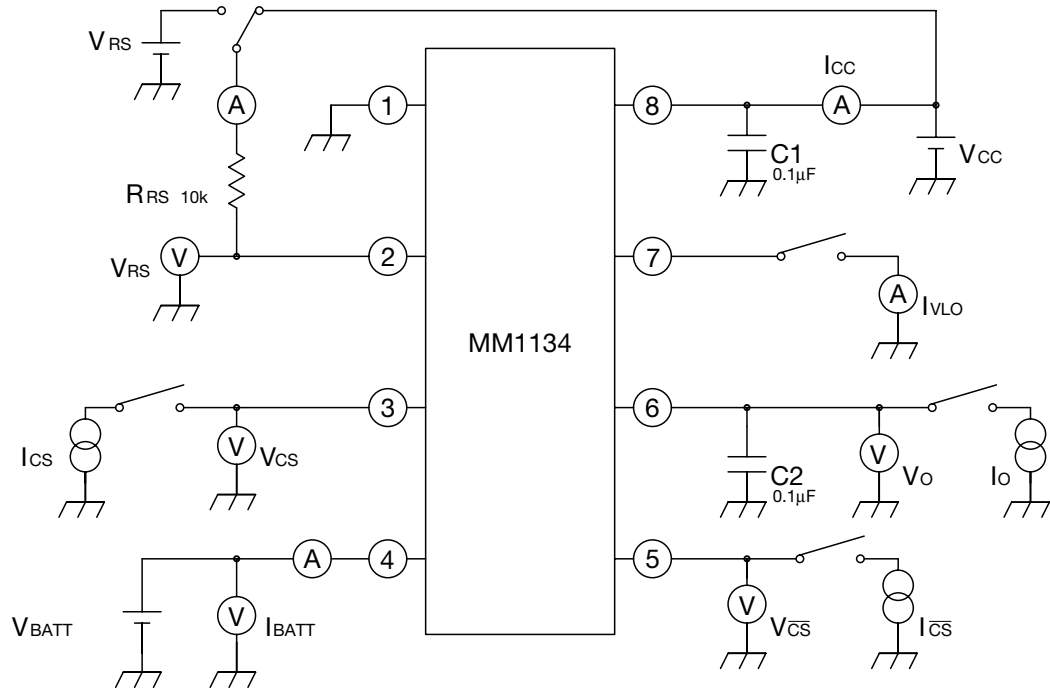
$V_{RS}$
A
$R_{RS}$ 10k
V
$V_{RS}$
1
2
3
4
MM1134
8
7
6
5
$I_{CC}$
A
C1
0.1μF
$V_{CC}$
A
$I_{VLO}$
$I_{CS}$
V
$V_{CS}$
C2
0.1μF
V
$V_O$
$I_O$
A
$V_{BATT}$
V
$I_{BATT}$
V
$V_{\overline{CS}}$
$I_{\overline{CS}}$